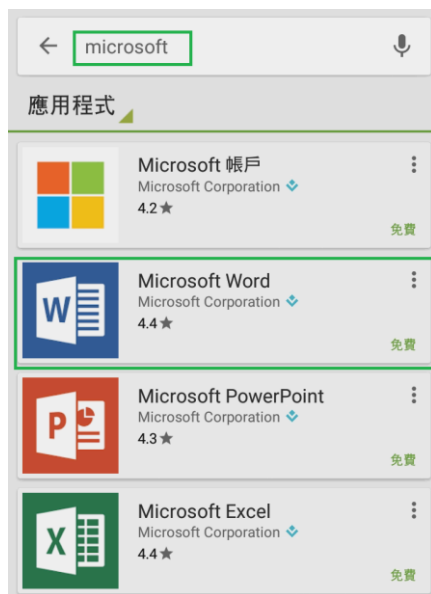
microsoft

應用程式

Microsoft 帳戶
Microsoft Corporation
4.2★
免費

W
Microsoft Word
Microsoft Corporation
4.4★
免費

P
Microsoft PowerPoint
Microsoft Corporation
4.3★
免費

X
Microsoft Excel
Microsoft Corporation
4.4★
免費